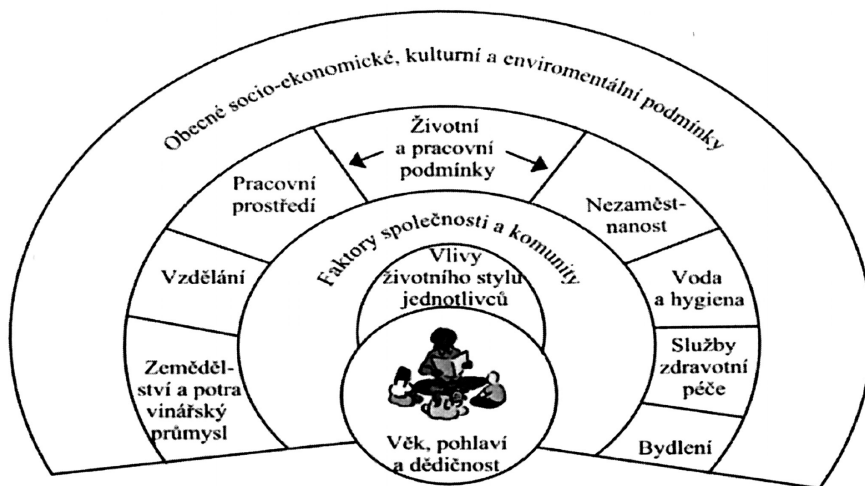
Obecné socio-ekonomické, kulturní a enviromentální podmínky

Životní a pracovní podmínky

Pracovní prostředí

Nezaměstnanost

Faktory společnosti a komunity

Vlivy životního stylu jednotlivců

Vzdělání

Voda a hygiena

Služby zdravotní péče

Zemědělství a potravinářský průmysl

Věk, pohlaví a dědičnost

Bydlení